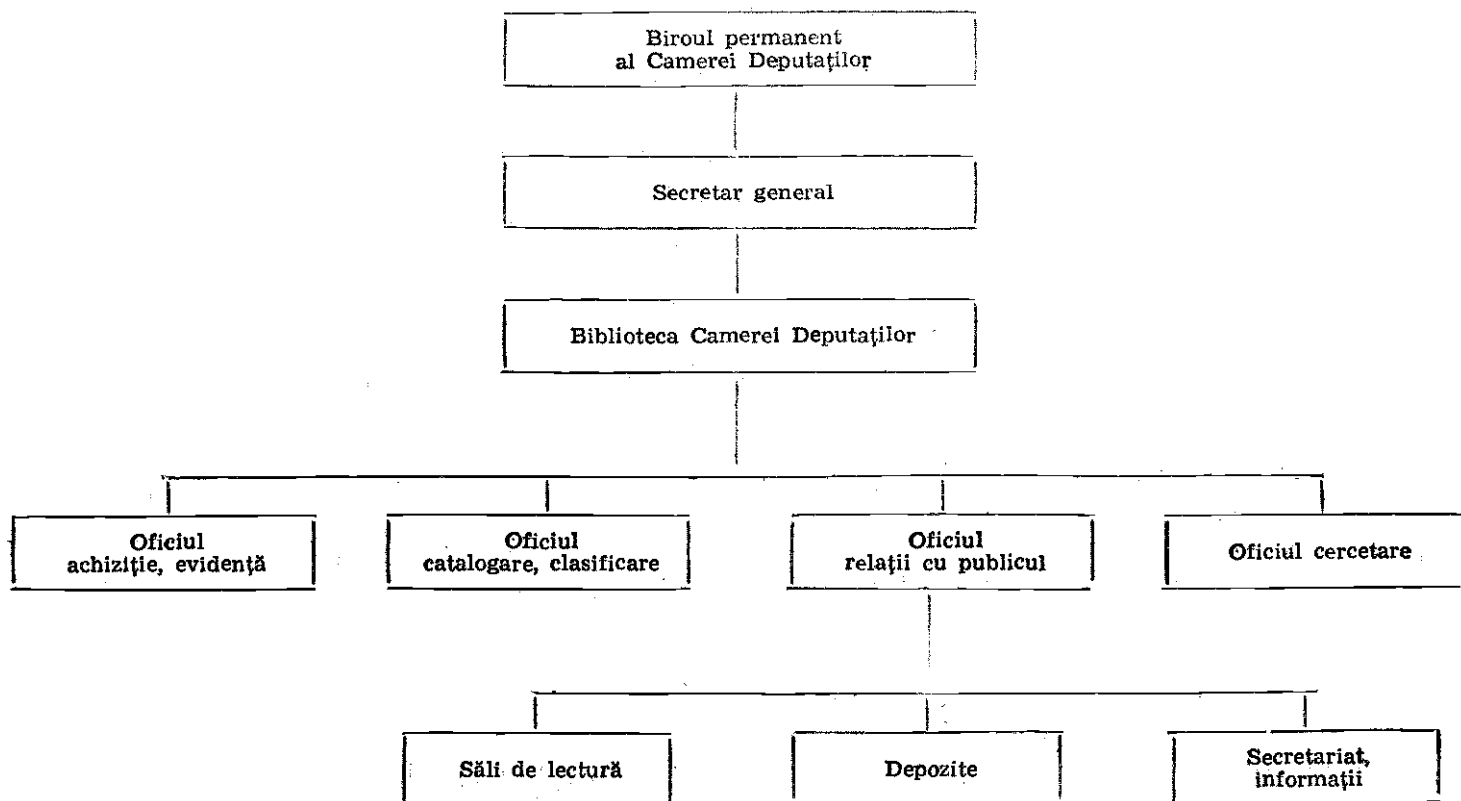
Biroul permanent al Camerei Deputaţilor

Secretar general

Biblioteca Camerei Deputaţilor

Oficiul achiziţie, evidenţă

Oficiul catalogare, clasificare

Oficiul relaţii cu publicul

Oficiul cercetare

Săli de lectură

Depozite

Secretariat, informaţii